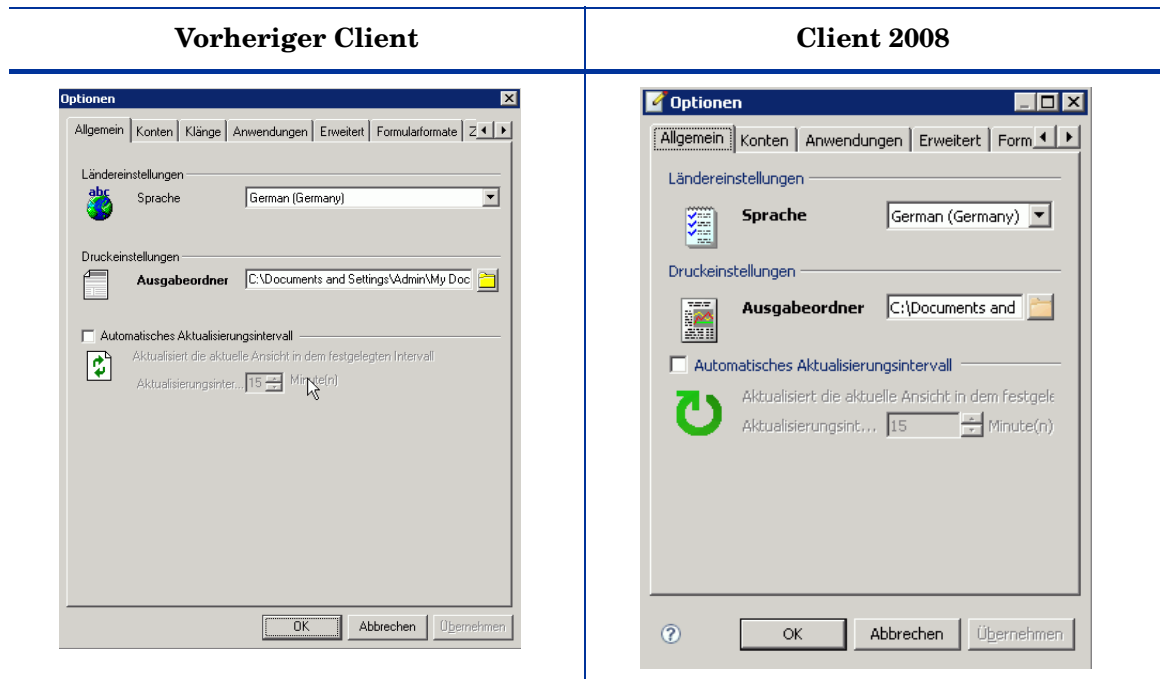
| Vorheriger Client | Client 2008 |
|---|---|
| Optionen<br>Allgemein \| Konten \| Klänge \| Anwendungen \| Erweitert \| Formularformate \| Z<br>Ländereinstellungen<br>abc<br>Sprache: German (Germany)<br>Druckeinstellungen<br>Ausgabeordner: C:\Documents and Settings\Admin\My Doc<br>Automatisches Aktualisierungsintervall<br>Aktualisiert die aktuelle Ansicht in dem festgelegten Intervall<br>Aktualisierungsinter... 15 Minute(n)<br>OK \| Abbrechen \| Übernehmen | Optionen<br>Allgemein \| Konten \| Anwendungen \| Erweitert \| Form<br>Ländereinstellungen<br>Sprache: German (Germany)<br>Druckeinstellungen<br>Ausgabeordner: C:\Documents and<br>Automatisches Aktualisierungsintervall<br>Aktualisiert die aktuelle Ansicht in dem festgele<br>Aktualisierungsint... 15 Minute(n)<br>OK \| Abbrechen \| Übernehmen |